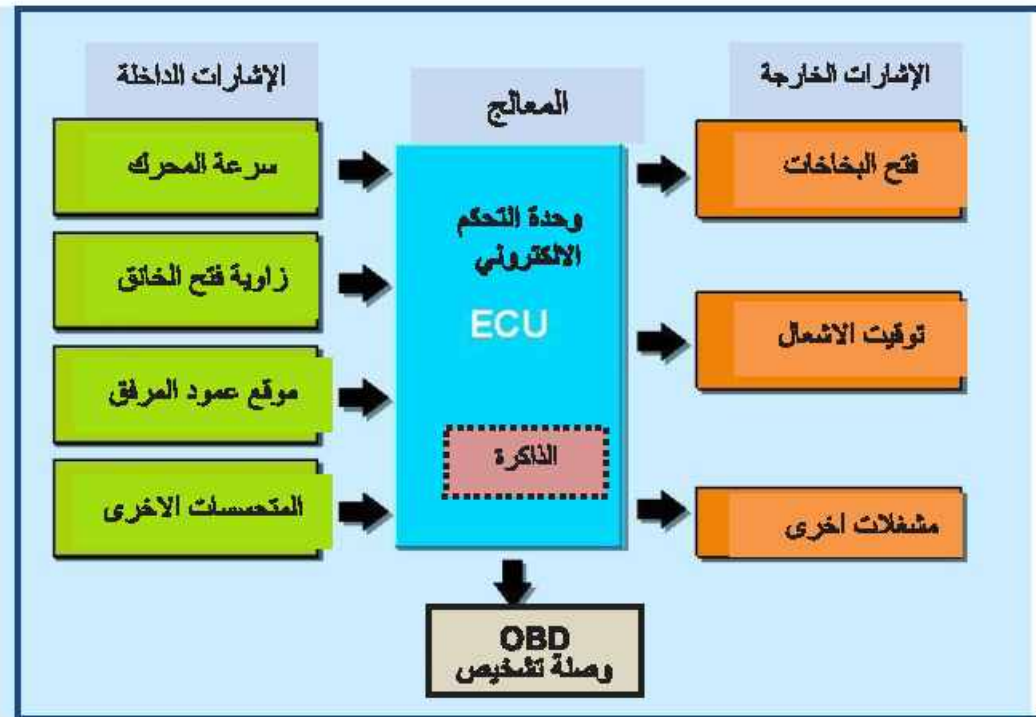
الإشارات الخارجة

المعالج

الإشارات الداخلة

فتح البخاخات

توقيت الاشعال

مشغلات اخرى

وحدة التحكم الالكتروني

ECU

الذاكرة

سرعة المحرك

زاوية فتح الخانق

موقع عمود المرفق

المتحسسات الاخرى

OBD
وصلة تشخيص